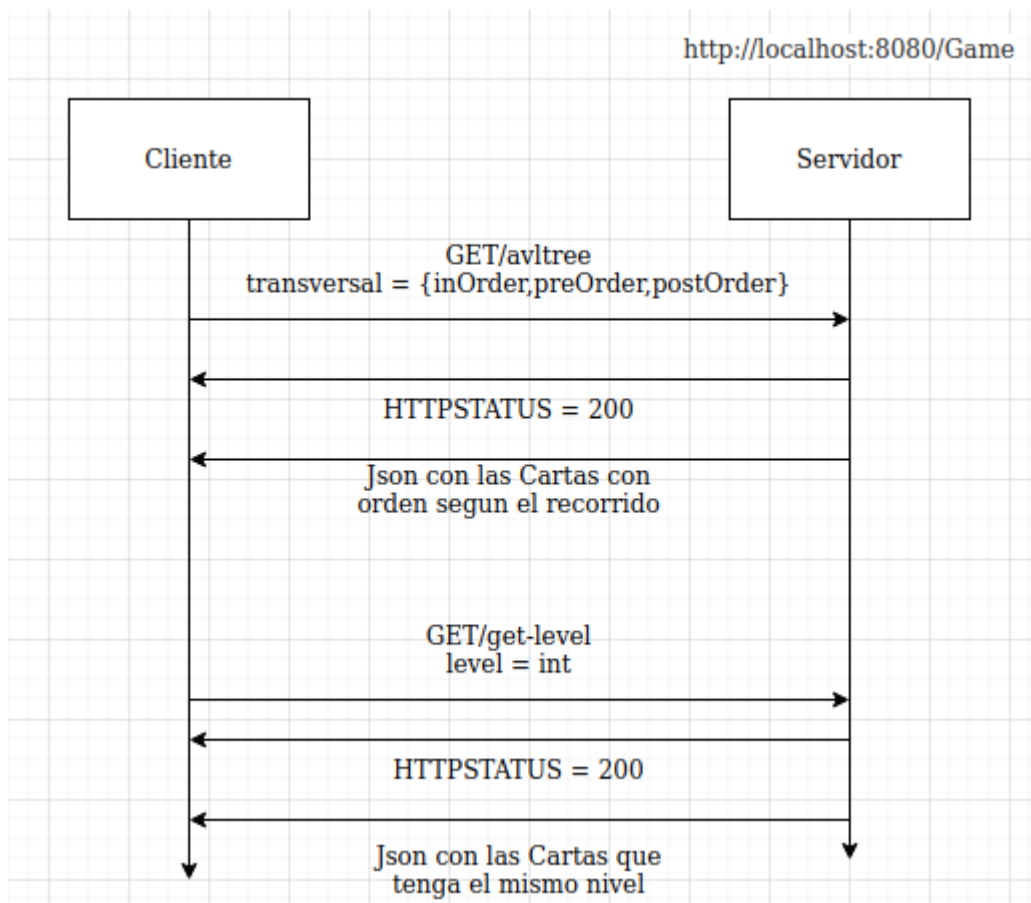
http://localhost:8080/Game

Cliente

Servidor

GET/avltree
transversal = {inOrder,preOrder,postOrder}

HTTPSTATUS = 200

Json con las Cartas con
orden segun el recorrido

GET/get-level
level = int

HTTPSTATUS = 200

Json con las Cartas que
tenga el mismo nivel